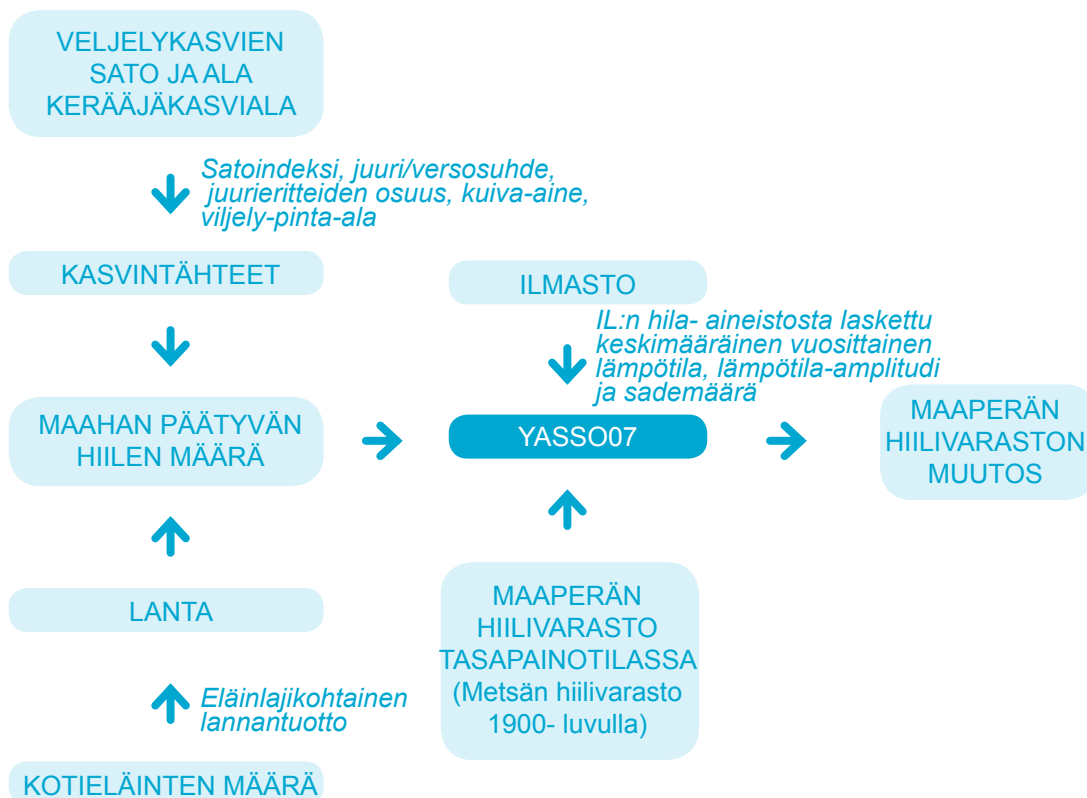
VELJELYKASVIEN SATO JA ALA KERÄÄJÄKASVIALA

Satoindeksi, juuri/versosuhde, juurieritteiden osuus, kuiva-aine, viljely-pinta-ala

KASVINTÄHTEET

ILMASTO

IL:n hila- aineistosta laskettu keskimääräinen vuosittainen lämpötila, lämpötila-amplitudi ja sademäärä

MAAHAN PÄÄTYVÄN HIILEN MÄÄRÄ

YASSO07

MAAPERÄN HIILIVARASTON MUUTOS

LANTA

MAAPERÄN HIILIVARASTO TASAPAINOTILASSA (Metsän hiilivarasto 1900- luvulla)

Eläinlajikohtainen lannantuotto

KOTIELÄINTEN MÄÄRÄ